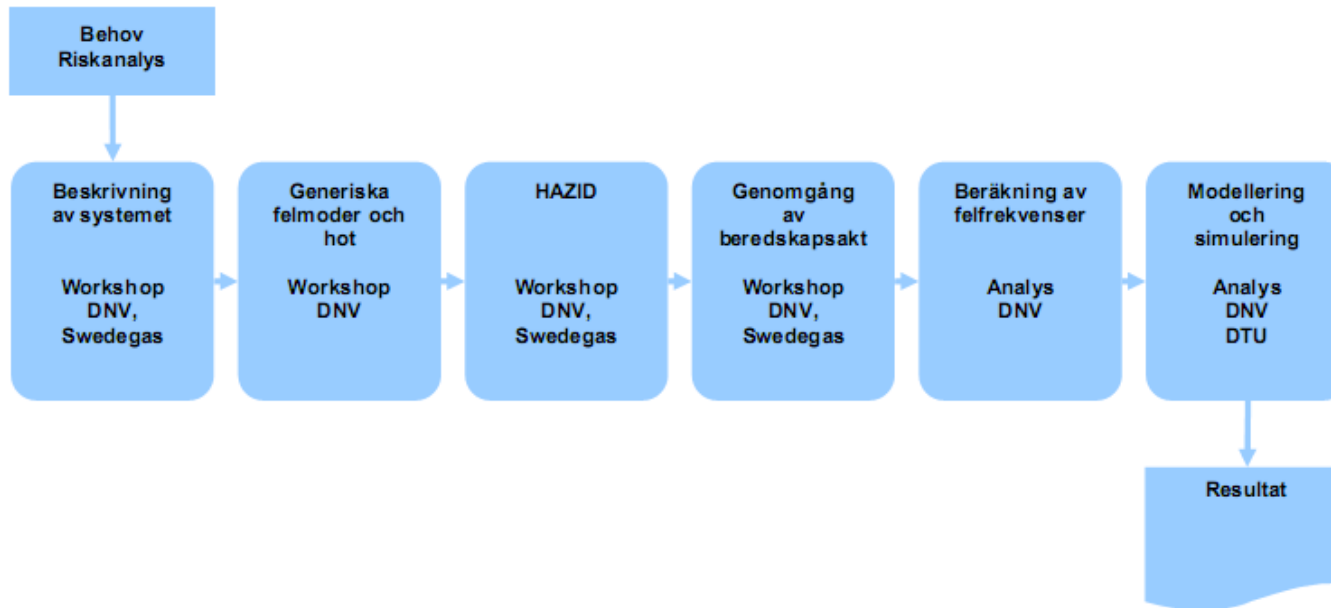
Behov
Riskanalys

Beskrivning av systemet

Workshop DNV, Swedegas

Generiska felmoder och hot

Workshop DNV

HAZID

Workshop DNV, Swedegas

Genomgång av beredskapsakt

Workshop DNV, Swedegas

Beräkning av felfrekvenser

Analys DNV

Modellering och simulering

Analys DNV DTU

Resultat